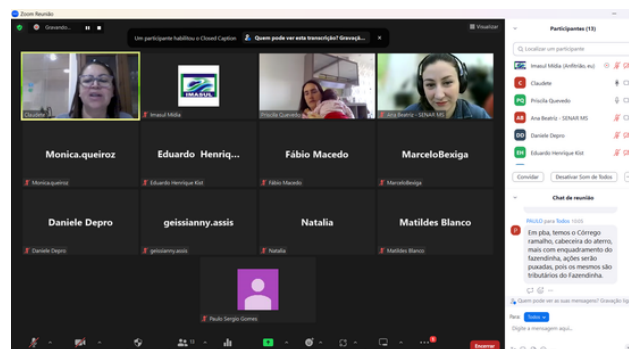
Zoom Reunião

Gravando... Um participante habilitou o Closed Caption Quem pode ver esta transcrição? Gravaçã... Visualizar

Claudete

IMASUL

Imasul Mídia

Priscila Quevedo

Ana Beatriz - SENAR MS

Monica.queiroz
Monica.queiroz

Eduardo Henriq...
Eduardo Henrique Kist

Fábio Macedo
Fábio Macedo

MarceloBexiga
MarceloBexiga

Daniele Depro
Daniele Depro

geissianny.assis
geissianny.assis

Natalia
Natalia

Matildes Blanco
Matildes Blanco

Paulo Sergio Gomes

Participantes (13)

Localizar um participante

Imasul Mídia (Anfitrião, eu)
Claudete
Priscila Quevedo
Ana Beatriz - SENAR MS
Daniele Depro
Eduardo Henrique Kist

Convidar Desativar Som de Todos

Chat da reunião

PAULO para Todos 10:05

Em pba, temos o Córrego ramalho, cabeceira do aterro, mais com enquadramento do fazendinha, ações serão puxadas, pois os mesmos são tributários do Fazendinha.

Quem pode ver as suas mensagens? Gravação ligada

Para: Todos

Digite a mensagem aqui...

Encerrar